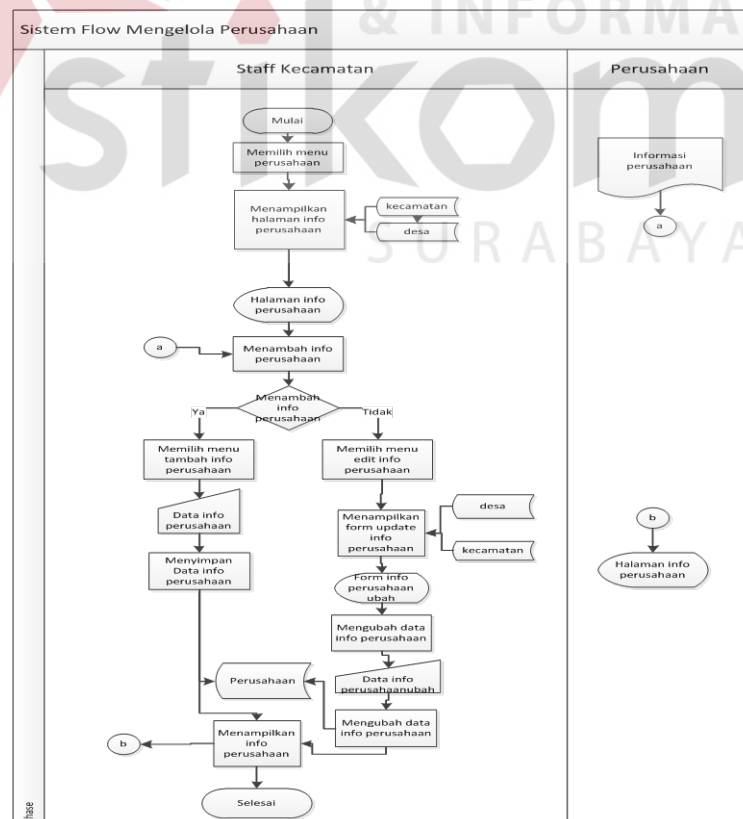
& INFORMA

Sistem Flow Mengelola Perusahaan

Staff Kecamatan

Perusahaan

Mulai

Memilih menu perusahaan

Menampilkan halaman info perusahaan

kecamatan

desa

SURABAYA

Informasi perusahaan

a

Halaman info perusahaan

a

Menambah info perusahaan

Menambah info perusahaan

Ya

Tidak

Memilih menu tambah info perusahaan

Memilih menu edit info perusahaan

Data info perusahaan

Menampilkan form update info perusahaan

desa

kecamatan

b

Halaman info perusahaan

Menyimpan Data info perusahaan

Form info perusahaan ubah

Mengubah data info perusahaan

Perusahaan

Data info perusahaanubah

Mengubah data info perusahaan

b

Menampilkan info perusahaan

Selesai

hase